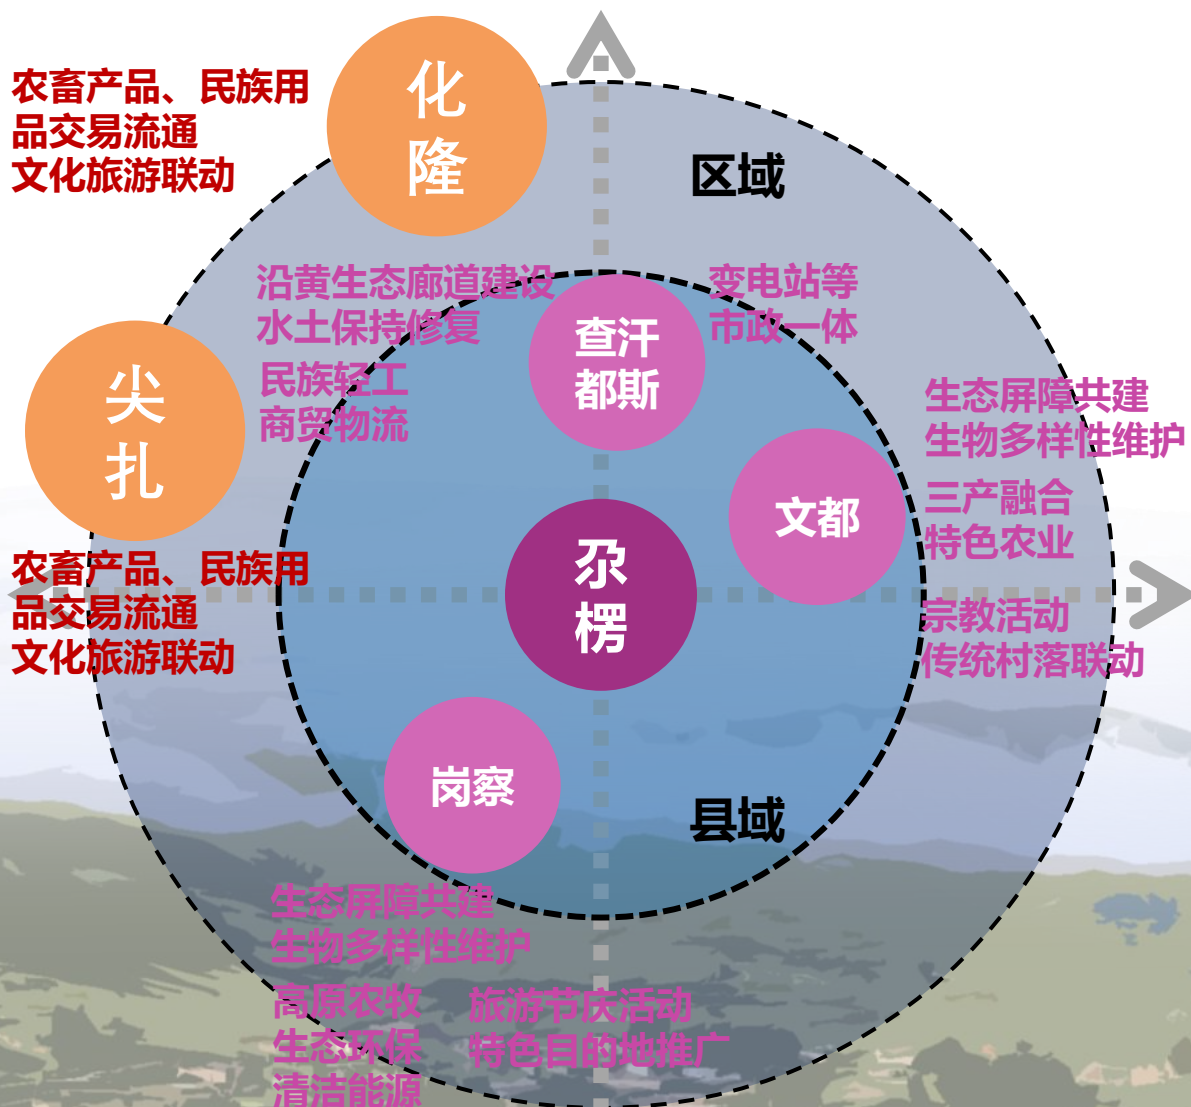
农畜产品、民族用品交易流通
文化旅游联动

化隆

区域

沿黄生态廊道建设
水土保持修复

变电站等
市政一体

查汗都斯

尖扎

民族轻工
商贸物流

生态屏障共建
生物多样性维护

三产融合
特色农业

文都

农畜产品、民族用品交易流通
文化旅游联动

尕楞

宗教活动
传统村落联动

岗察

县域

生态屏障共建
生物多样性维护

高原农牧
生态环保
清洁能源

旅游节庆活动
特色目的地推广